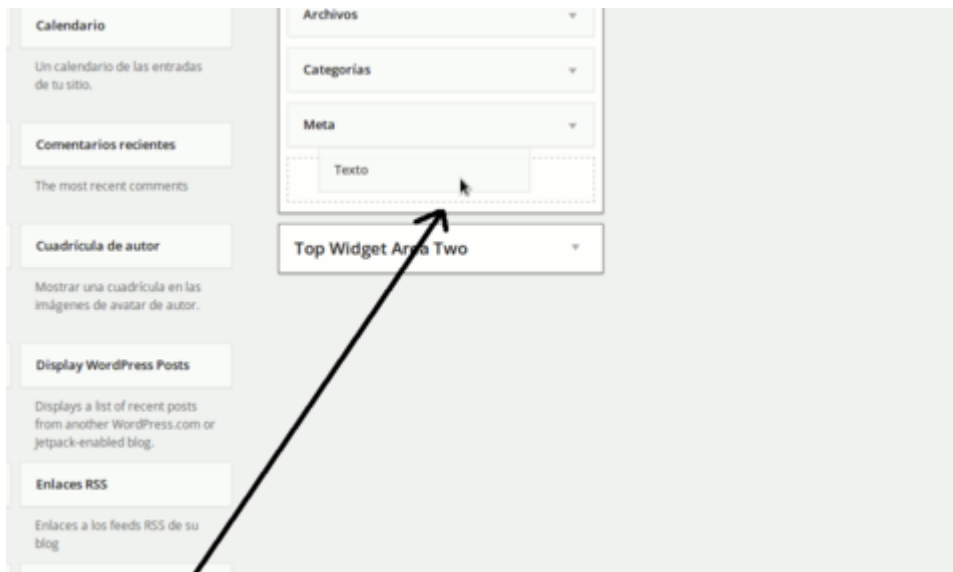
Calendario

Un calendario de las entradas de tu sitio.

Comentarios recientes

The most recent comments

Cuadrícula de autor

Mostrar una cuadrícula en las imágenes de avatar de autor.

Display WordPress Posts

Displays a list of recent posts from another WordPress.com or Jetpack-enabled blog.

Enlaces RSS

Enlaces a los feeds RSS de su blog

Archivos

Categorías

Meta

Texto

Top Widget Area Two